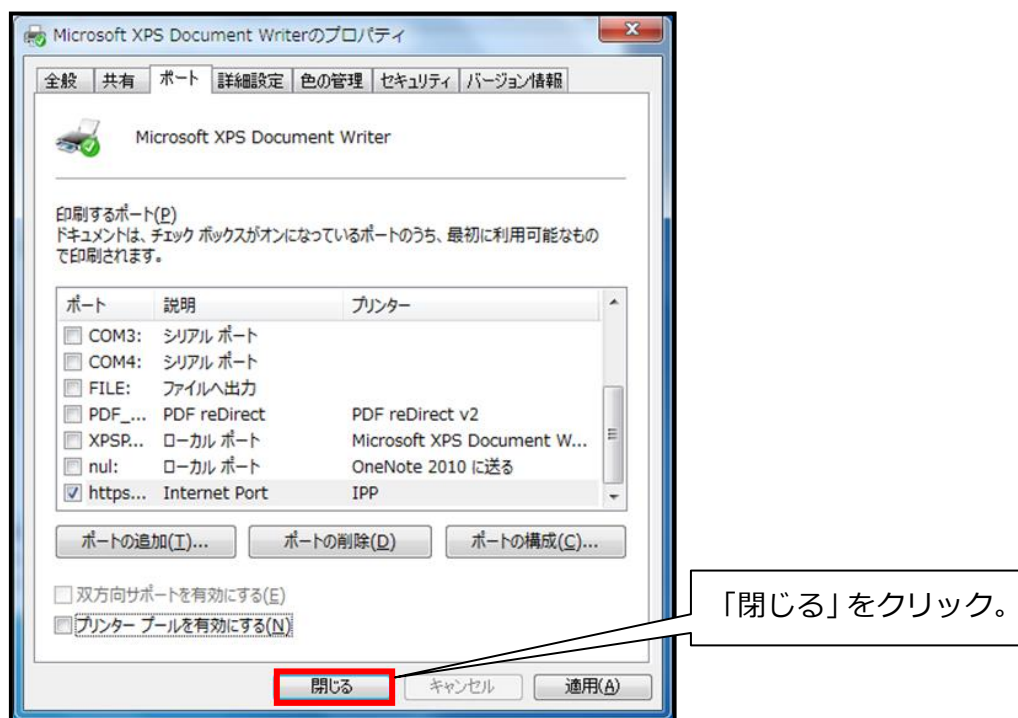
Microsoft XPS Document Writerのプロパティ

全般 | 共有 | ポート | 詳細設定 | 色の管理 | セキュリティ | バージョン情報

Microsoft XPS Document Writer

印刷するポート(P)
ドキュメントは、チェック ボックスがオンになっているポートのうち、最初に利用可能なもので印刷されます。

| ポート | 説明 | プリンター |
|---|---|---|
| COM3: | シリアル ポート | |
| COM4: | シリアル ポート | |
| FILE: | ファイルへ出力 | |
| PDF_... | PDF reDirect | PDF reDirect v2 |
| XPSP... | ローカル ポート | Microsoft XPS Document W... |
| nul: | ローカル ポート | OneNote 2010 に送る |
| https... | Internet Port | IPP |

ポートの追加(T)... ポートの削除(D) ポートの構成(C)...

双方向サポートを有効にする(E)
プリンター プールを有効にする(N)

「閉じる」をクリック。

閉じる キャンセル 適用(A)